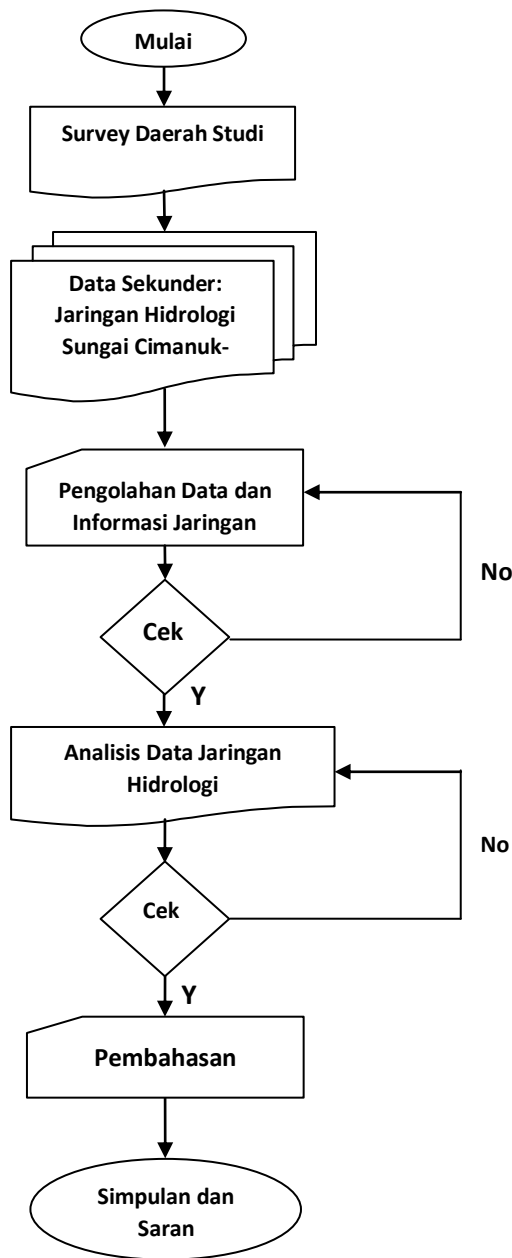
Mulai

Survey Daerah Studi

Data Sekunder:
Jaringan Hidrologi
Sungai Cimanuk-

Pengolahan Data dan
Informasi Jaringan

No

Cek

Y

Analisis Data Jaringan
Hidrologi

No

Cek

Y

Pembahasan

Simpulan dan
Saran